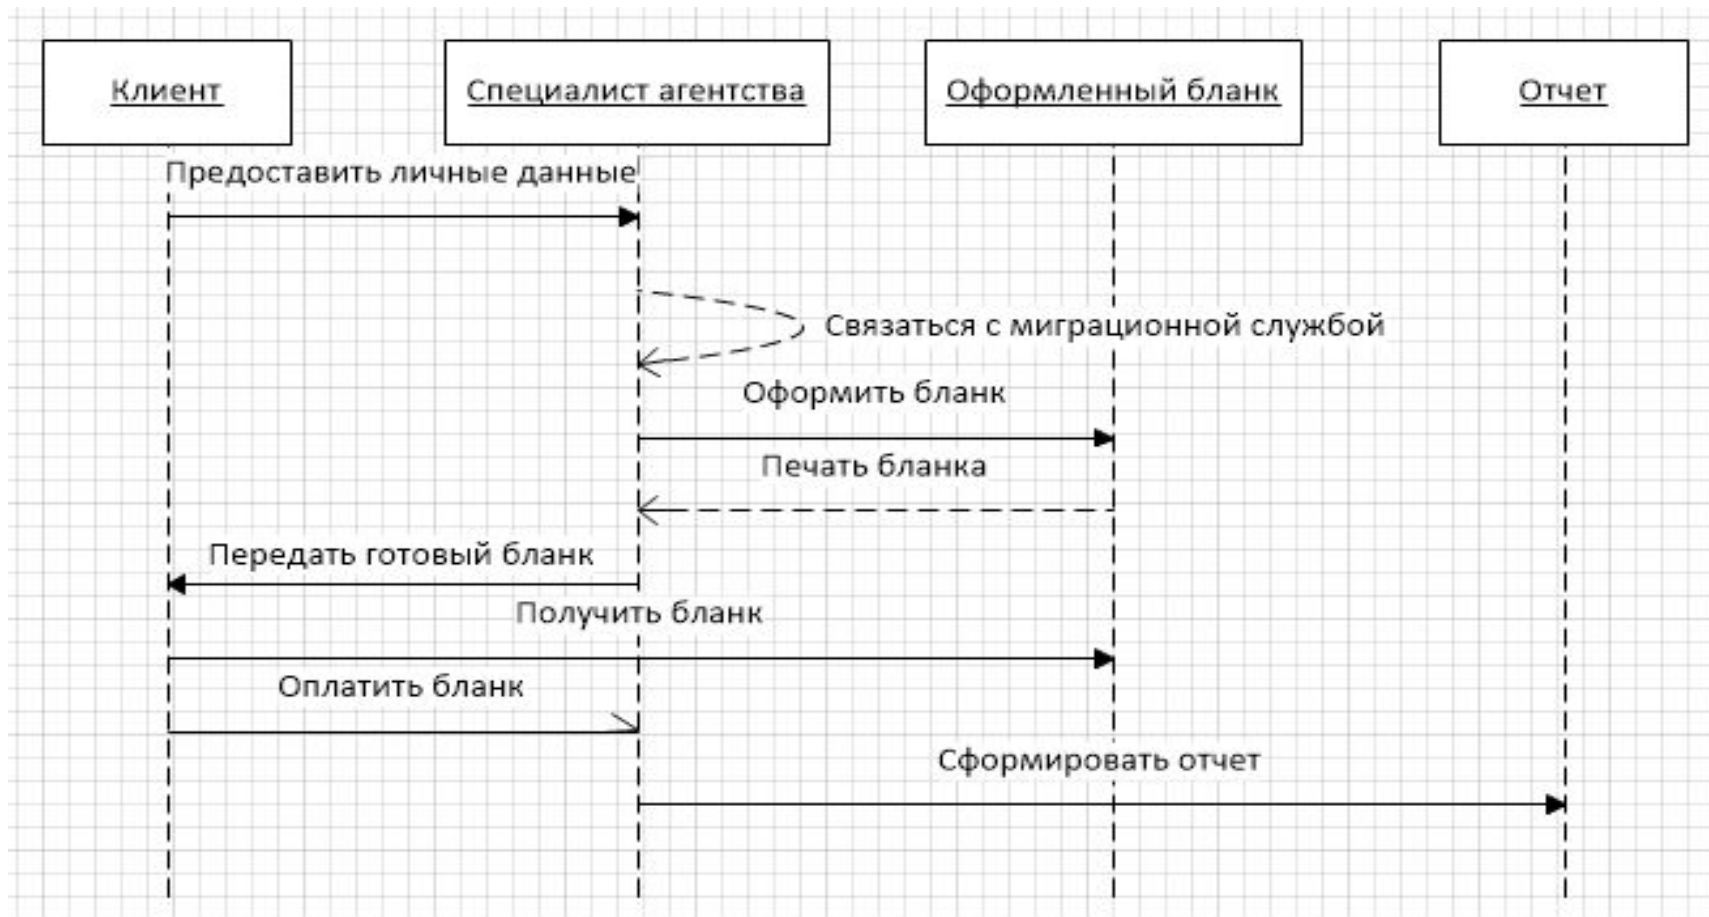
Клиент

Специалист агентства

Оформленный бланк

Отчет

Предоставить личные данные

Связаться с миграционной службой

Оформить бланк

Печать бланка

Передать готовый бланк

Получить бланк

Оплатить бланк

Сформировать отчет